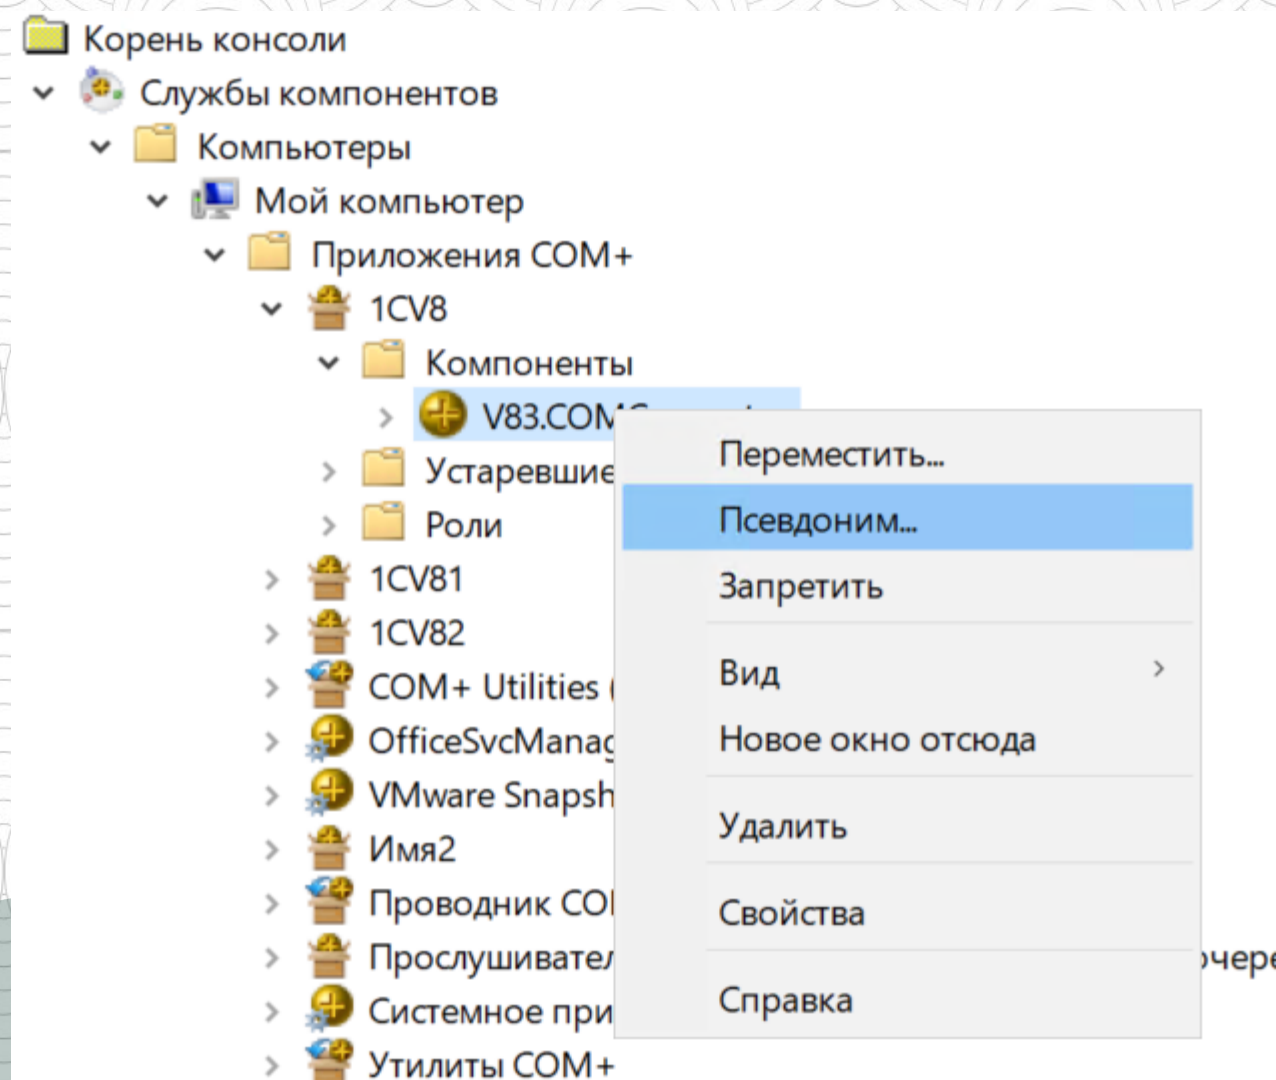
Корень консоли
Службы компонентов
Компьютеры
Мой компьютер
Приложения COM+
1CV8
Компоненты
V83.COM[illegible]
Устаревшие
Роли
1CV81
1CV82
COM+ Utilities (
OfficeSvcManag
VMware Snapsh
Имя2
Проводник COI
Прослушивател
Системное при
Утилиты COM+

Переместить...
Псевдоним...
Запретить
Вид
Новое окно отсюда
Удалить
Свойства
Справка

очере